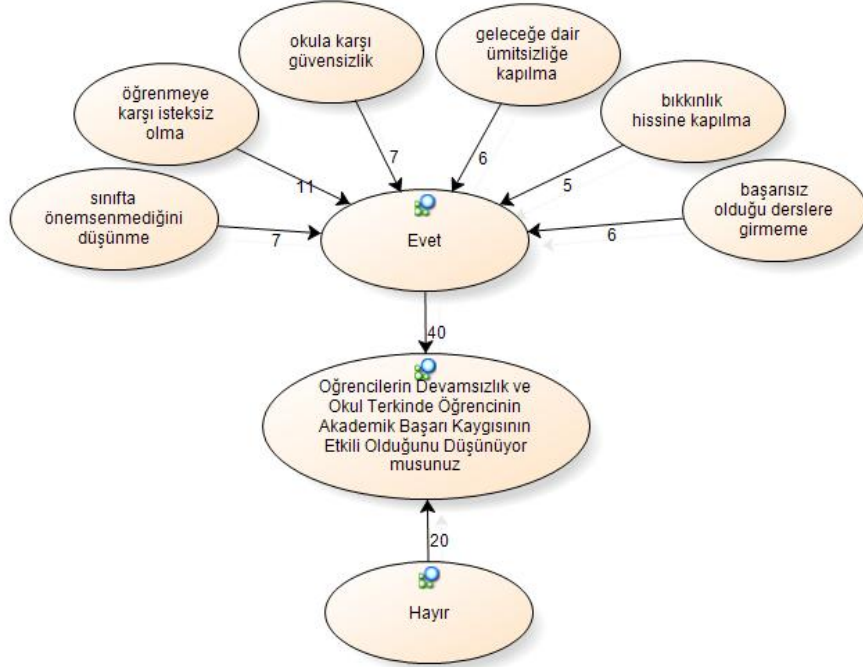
okula karşı güvensizlik

geleceğe dair ümitsizliğe kapılma

öğrenmeye karşı isteksiz olma

bıkkınlık hissine kapılma

sınıfta önemsenmediğini düşünme

başarısız olduğu derslere girmeme

11

7

6

5

7

6

Evet

40

Oğrencilerin Devamsızlık ve Okul Terkinde Öğrencinin Akademik Başarı Kaygısının Etkili Olduğunu Düşünüyor musunuz

20

Hayır